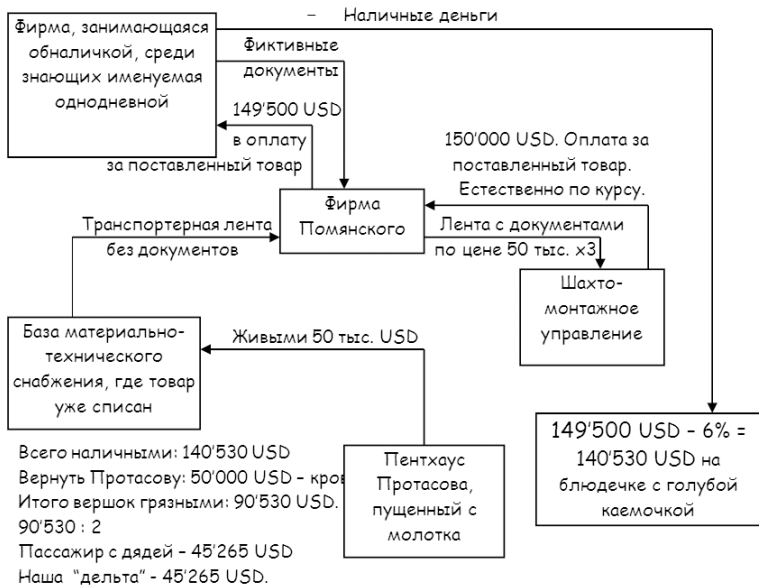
Наличные деньги

Фирма, занимающаяся обналичкой, среди знающих именуемая однодневной

Фиктивные документы

149'500 USD в оплату за поставленный товар

150'000 USD. Оплата за поставленный товар. Естественно по курсу.

Фирма Помянского

Транспортерная лента без документов

Лента с документами по цене 50 тыс. х3

Шахто-монтажное управление

База материально-технического снабжения, где товар уже списан

Живыми 50 тыс. USD

149'500 USD - 6% = 140'530 USD на блюдечке с голубой каемочкой

Всего наличными: 140'530 USD
Вернуть Протасову: 50'000 USD – кров
Итого вершок грязными: 90'530 USD.
90'530 : 2
Пассажир с дядей – 45'265 USD
Наша "дельта" - 45'265 USD.

Пентхаус Протасова, пущенный с молотка